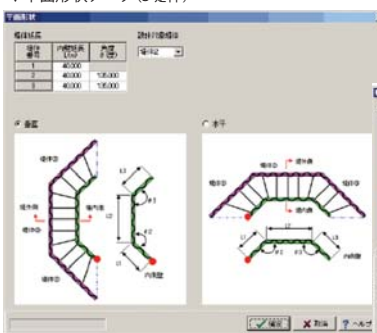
・平面形状データ(と道作)

平面形状

桁体延長

| 桁体番号 | 内桁延長(m) | 角度(度) |
|---|---|---|
| 1 | 40.000 | |
| 2 | 40.000 | 135.000 |
| 3 | 40.000 | 135.000 |

斜材付き桁体
桁体2

垂直

桁体3
桁外側
桁内側
桁体2
桁体1
L3
L2
θ2
θ1
L1
内桁側

水平

桁体3
桁外側
桁内側
桁体2
桁体1
L1
L2
L3
θ1
θ2
内桁側

確定
取消
ヘルプ